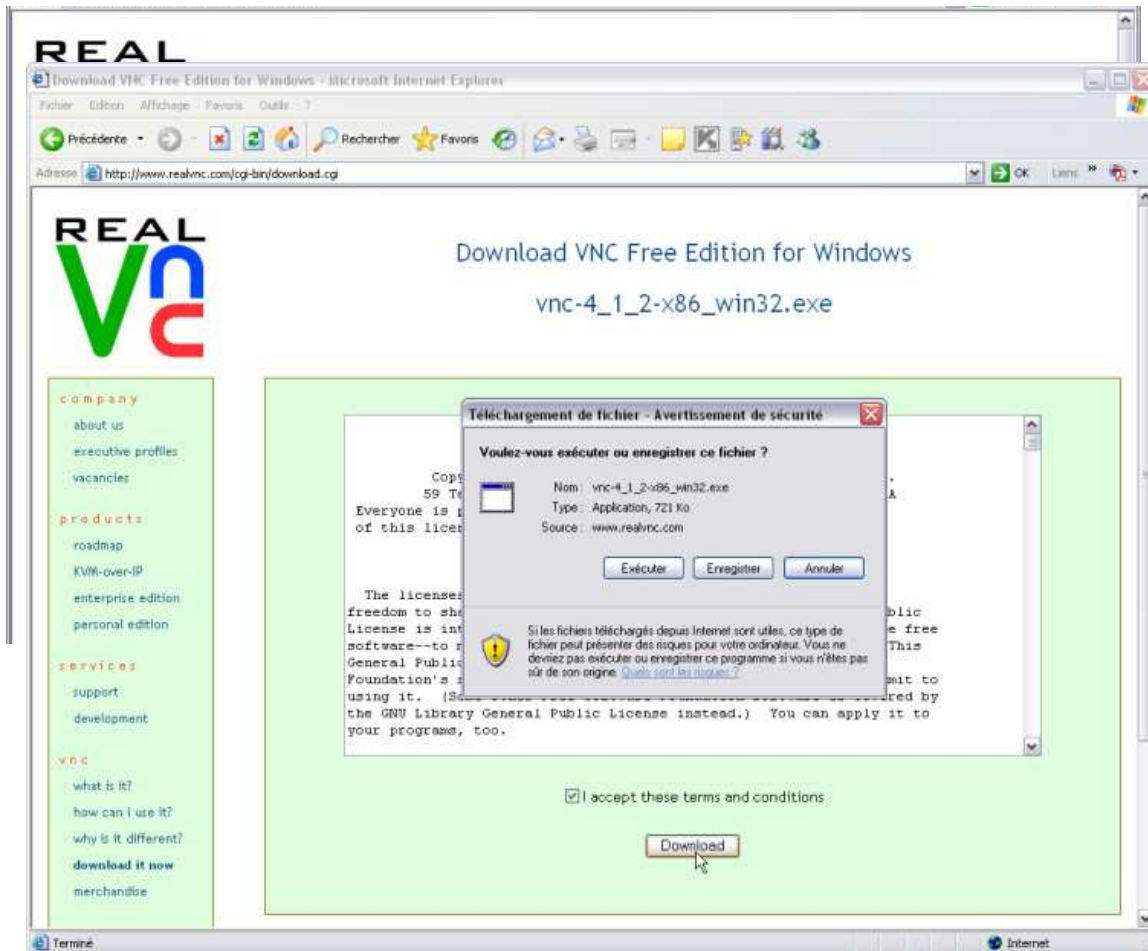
REAL

Download VNC Free Edition for Windows - Microsoft Internet Explorer

Fichier Edition Affichage Favoris Outils ?

Précédente Rechercher Favoris

Adresse http://www.realvnc.com/cgi-bin/download.cgi OK Liens »

REAL
VNC

Download VNC Free Edition for Windows

vnc-4_1_2-x86_win32.exe

company
about us
executive profiles
vacancies

products
roadmap
KVM-over-IP
enterprise edition
personal edition

services
support
development

vnc
what is it?
how can I use it?
why is it different?
download it now
merchandise

Cop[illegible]
59 T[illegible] A
Everyone is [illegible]
of this lice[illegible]

The license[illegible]
freedom to sh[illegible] blic
License is int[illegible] e free
software--to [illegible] This
General Public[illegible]
Foundation's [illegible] mit to
using it. (S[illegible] red by
the GNU Library General Public License instead.) You can apply it to
your programs, too.

Téléchargement de fichier - Avertissement de sécurité

Voulez-vous exécuter ou enregistrer ce fichier ?

Nom : vnc-4_1_2-x86_win32.exe
Type : Application, 721 Ko
Source : www.realvnc.com

Exécuter Enregistrer Annuler

Si les fichiers téléchargés depuis Internet sont utiles, ce type de fichier peut présenter des risques pour votre ordinateur. Vous ne devriez pas exécuter ou enregistrer ce programme si vous n'êtes pas sûr de son origine. Quels sont les risques ?

I accept these terms and conditions

Download

Terminé

Internet